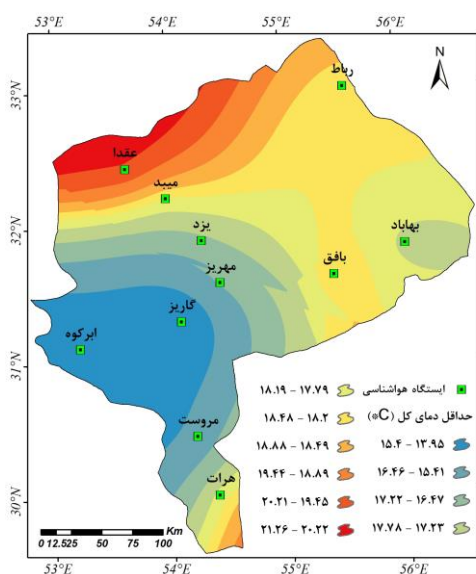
53°E 54°E 55°E 56°E

33°N 32°N 31°N 30°N

N

رباط

عقدا

میبد

یزد

بهاباد

بافق

مهریز

گاریز

ابرکوه

مروست

هرات

ایستگاه هواشناسی

حداقل دمای کل (C°)

۱۸.۱۹ - ۱۷.۷۹

۱۸.۴۸ - ۱۸.۲

۱۸.۸۸ - ۱۸.۴۹

۱۹.۴۴ - ۱۸.۸۹

۲۰.۲۱ - ۱۹.۴۵

۲۱.۲۶ - ۲۰.۲۲

۱۵.۴ - ۱۳.۹۵

۱۶.۴۶ - ۱۵.۴۱

۱۷.۲۲ - ۱۶.۴۷

۱۷.۷۸ - ۱۷.۲۳

0 12.525 50 75 100 Km

53°E 54°E 55°E 56°E